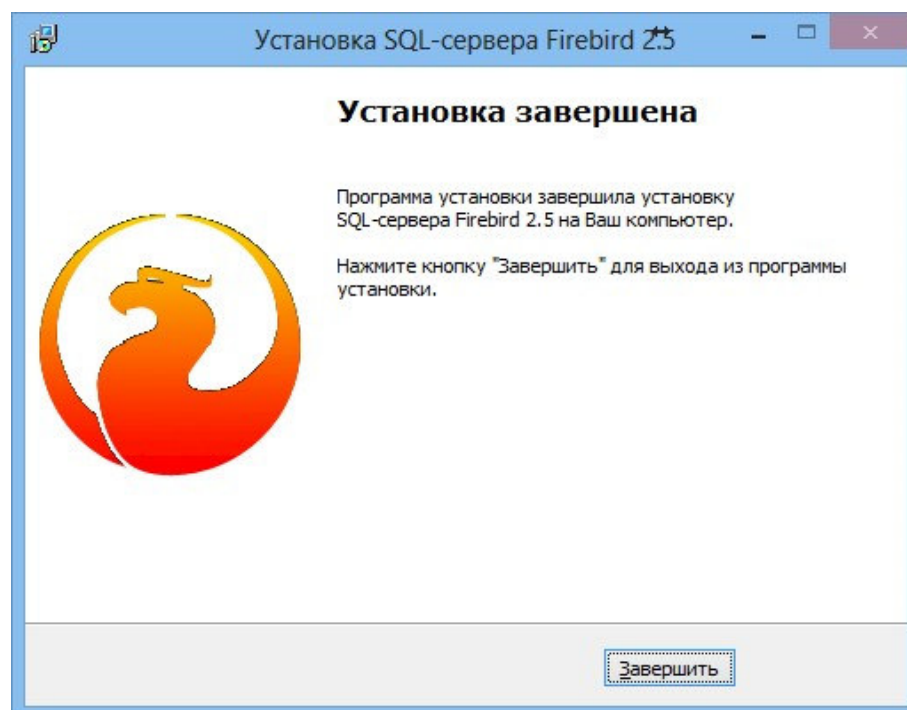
Установка SQL-сервера Firebird 2.5

Установка завершена

Программа установки завершила установку SQL-сервера Firebird 2.5 на Ваш компьютер.

Нажмите кнопку "Завершить" для выхода из программы установки.

Завершить